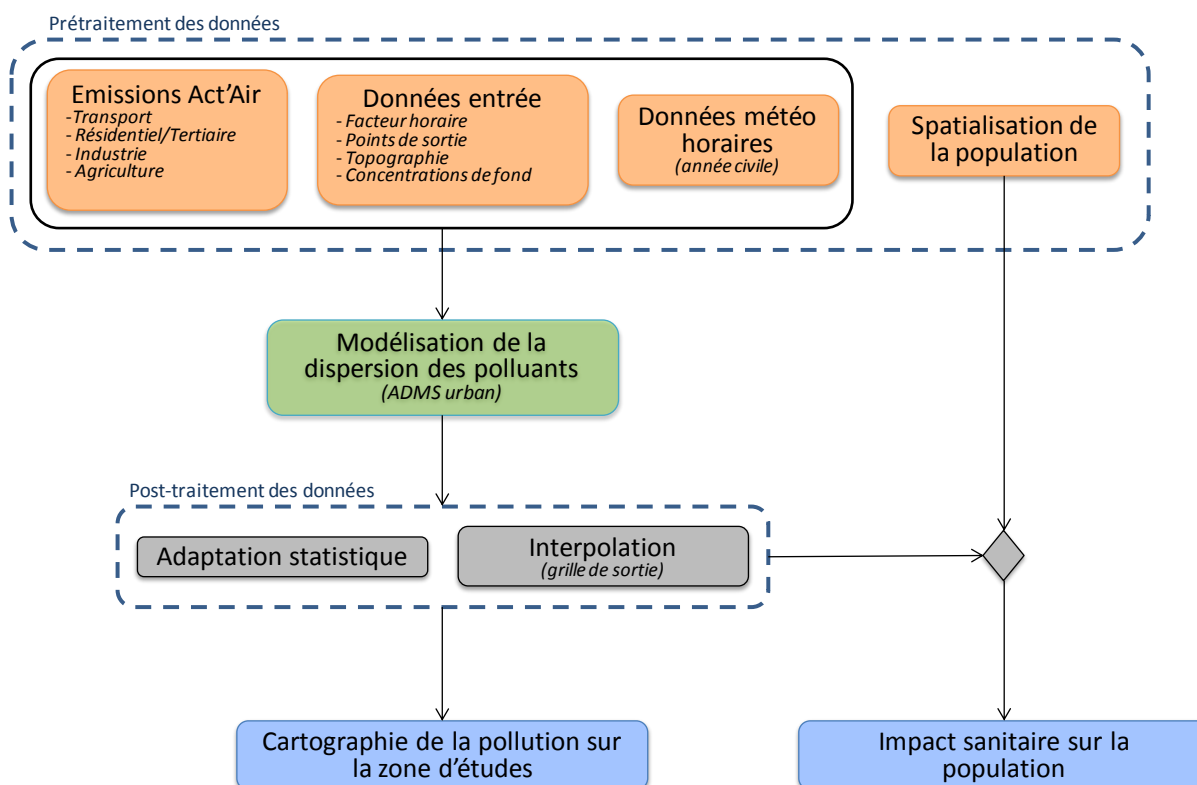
Prétraitement des données

Emissions Act'Air
-Transport
-Résidentiel/Tertiaire
-Industrie
-Agriculture

Données entrée
-Facteur horaire
-Points de sortie
-Topographie
-Concentrations de fond

Données météo horaires
(année civile)

Spatialisation de la population

Modélisation de la dispersion des polluants
(ADMS urban)

Post-traitement des données

Adaptation statistique

Interpolation
(grille de sortie)

Cartographie de la pollution sur la zone d'études

Impact sanitaire sur la population